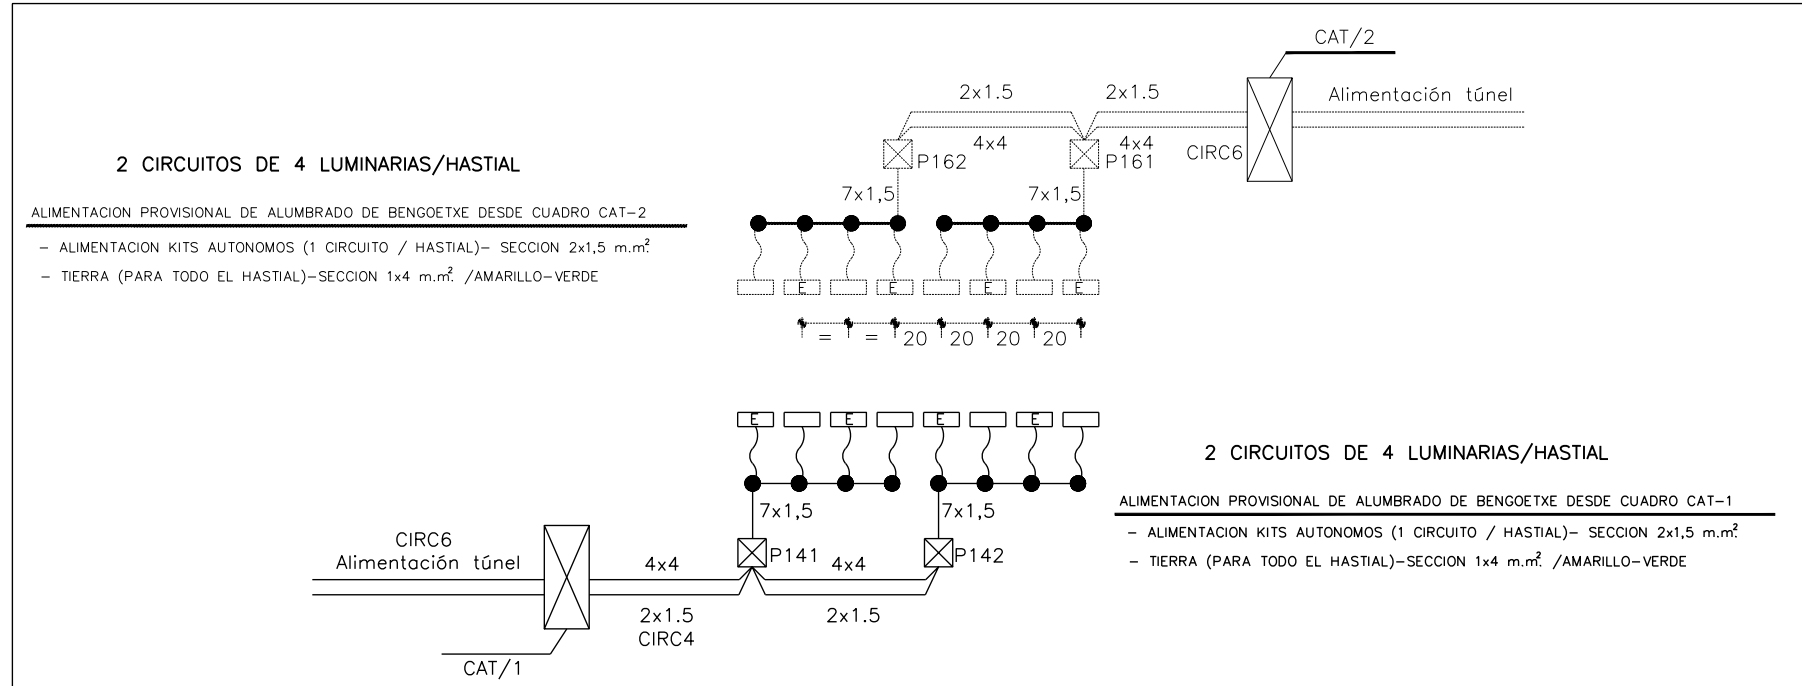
CAT/2

2x1.5

2x1.5

Alimentación túnel

4x4

4x4

P162

P161

CIRC6

2 CIRCUITOS DE 4 LUMINARIAS/HASTIAL

7x1,5

7x1,5

ALIMENTACION PROVISIONAL DE ALUMBRADO DE BENGOETXE DESDE CUADRO CAT-2

- ALIMENTACION KITS AUTONOMOS (1 CIRCUITO / HASTIAL)- SECCION 2x1,5 m.m$^2$

- TIERRA (PARA TODO EL HASTIAL)-SECCION 1x4 m.m$^2$ /AMARILLO-VERDE

E E E E

= = 20 20 20 20

E E E E

2 CIRCUITOS DE 4 LUMINARIAS/HASTIAL

ALIMENTACION PROVISIONAL DE ALUMBRADO DE BENGOETXE DESDE CUADRO CAT-1

7x1,5

7x1,5

- ALIMENTACION KITS AUTONOMOS (1 CIRCUITO / HASTIAL)- SECCION 2x1,5 m.m$^2$

CIRC6

Alimentación túnel

4x4

P141

4x4

P142

- TIERRA (PARA TODO EL HASTIAL)-SECCION 1x4 m.m$^2$ /AMARILLO-VERDE

2x1.5

CIRC4

2x1.5

CAT/1